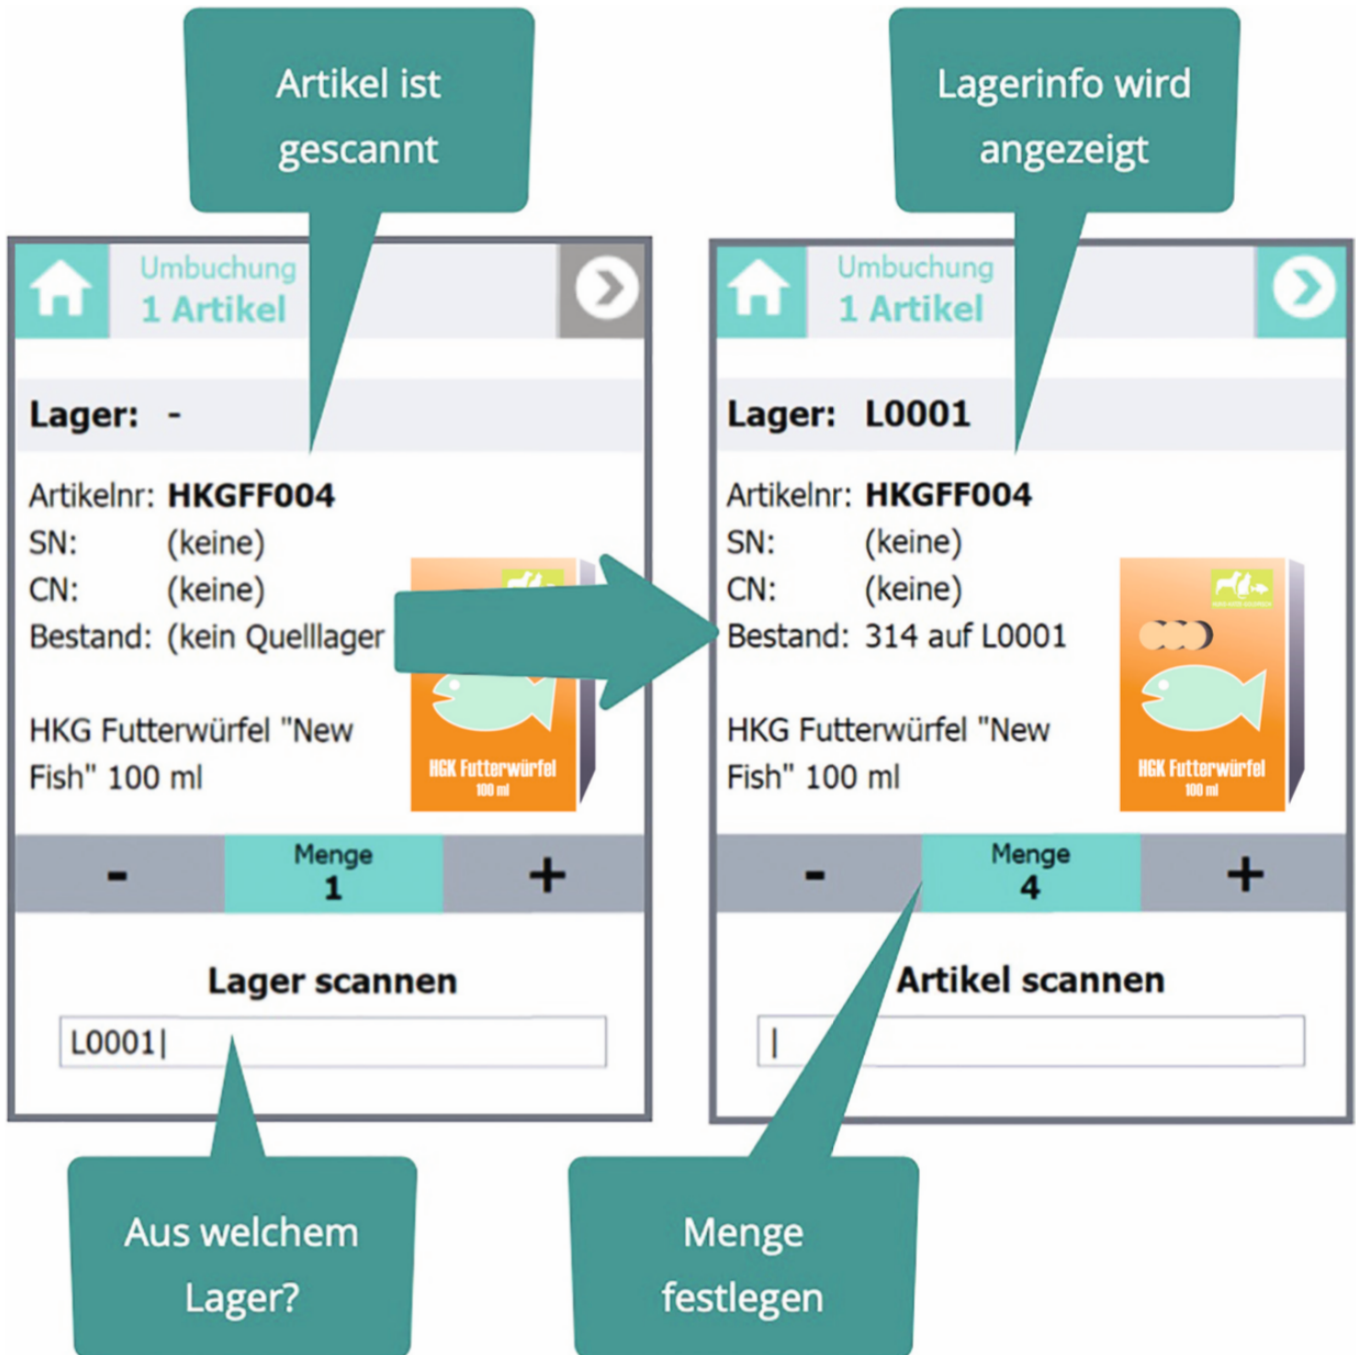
Artikel ist gescannt

Lagerinfo wird angezeigt

Umbuchung
1 Artikel

Lager: -

Artikelnr: HKGFF004
SN: (keine)
CN: (keine)
Bestand: (kein Quelllager

HKG Futterwürfel "New Fish" 100 ml

HGK Futterwürfel
100 ml

-
Menge
1
+

Lager scannen

L0001|

Umbuchung
1 Artikel

Lager: L0001

Artikelnr: HKGFF004
SN: (keine)
CN: (keine)
Bestand: 314 auf L0001

HKG Futterwürfel "New Fish" 100 ml

HGK Futterwürfel
100 ml

-
Menge
4
+

Artikel scannen

|

Aus welchem Lager?

Menge festlegen